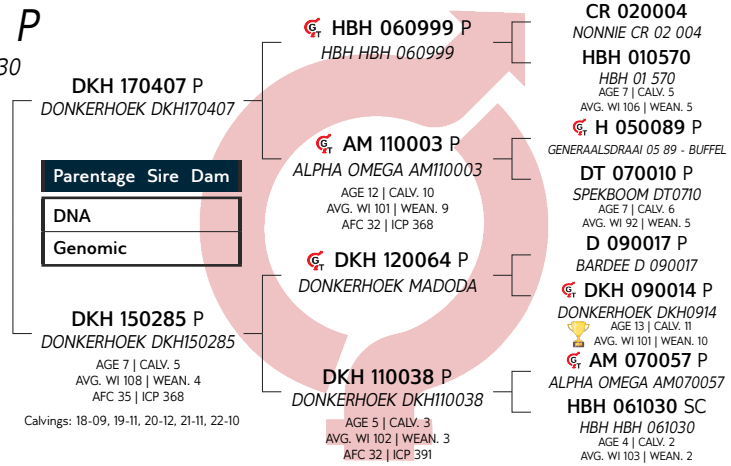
P
30

DKH 170407 P
DONKERHOEK DKH170407

Parentage Sire Dam
DNA
Genomic

DKH 150285 P
DONKERHOEK DKH150285
AGE 7 | CALV. 5
AVG. WI 108 | WEAN. 4
AFC 35 | ICP 368

Calvings: 18-09, 19-11, 20-12, 21-11, 22-10

HBH 060999 P
HBH HBH 060999

AM 110003 P
ALPHA OMEGA AM110003
AGE 12 | CALV. 10
AVG. WI 101 | WEAN. 9
AFC 32 | ICP 368

DKH 120064 P
DONKERHOEK MADODA

DKH 110038 P
DONKERHOEK DKH110038
AGE 5 | CALV. 3
AVG. WI 102 | WEAN. 3
AFC 32 | ICP 391

CR 020004
NONNIE CR 02 004

HBH 010570
HBH 01 570
AGE 7 | CALV. 5
AVG. WI 106 | WEAN. 5

H 050089 P
GENERAALSDRAAI 05 89 - BUFFEL

DT 070010 P
SPEKBOOM DT0710
AGE 7 | CALV. 6
AVG. WI 92 | WEAN. 5

D 090017 P
BARDEE D 090017

DKH 090014 P
DONKERHOEK DKH0914
AGE 13 | CALV. 11
AVG. WI 101 | WEAN. 10

AM 070057 P
ALPHA OMEGA AM070057

HBH 061030 SC
HBH HBH 061030
AGE 4 | CALV. 2
AVG. WI 103 | WEAN. 2